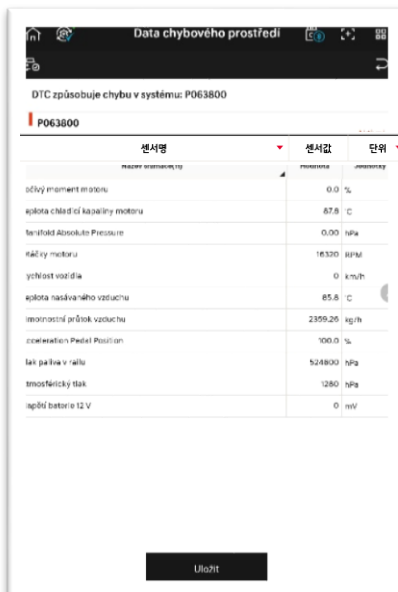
Data chybového prostředí

DTC způsobuje chybu v systému: P063800

P063800

| 센서명 | 센서값 | 단위 |
|---|---|---|
| Název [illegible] | Hodnota | Jednotky |
| očivý moment motoru | 0.0 | % |
| eplota chladicí kapaliny motoru | 87.6 | °C |
| Manifold Absolute Pressure | 0.00 | hPa |
| táčky motoru | 16320 | RPM |
| ychlost vozidla | 0 | km/h |
| eplota nasávaného vzduchu | 85.6 | °C |
| motnostní průtok vzduchu | 2359.26 | kg/h |
| cceleration Pedal Position | 100.0 | % |
| lak paliva v railu | 524800 | hPa |
| tmosférický tlak | 1280 | hPa |
| apětí baterie 12 V | 0 | mV |

Uložit